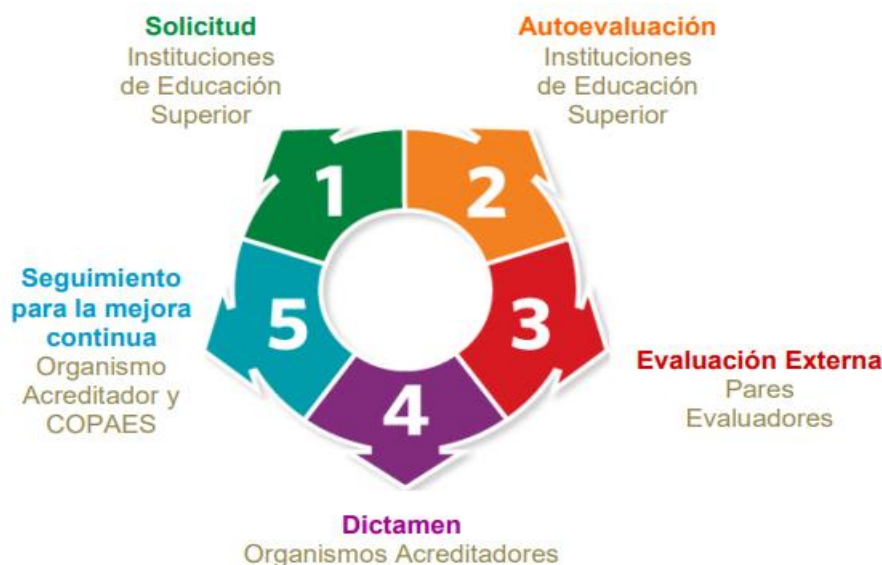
Solicitud
Instituciones de Educación Superior

Autoevaluación
Instituciones de Educación Superior

1

2

Seguimiento para la mejora continua
Organismo Acreditador y COPAES

5

3

Evaluación Externa
Pares Evaluadores

4

Dictamen
Organismos Acreditadores